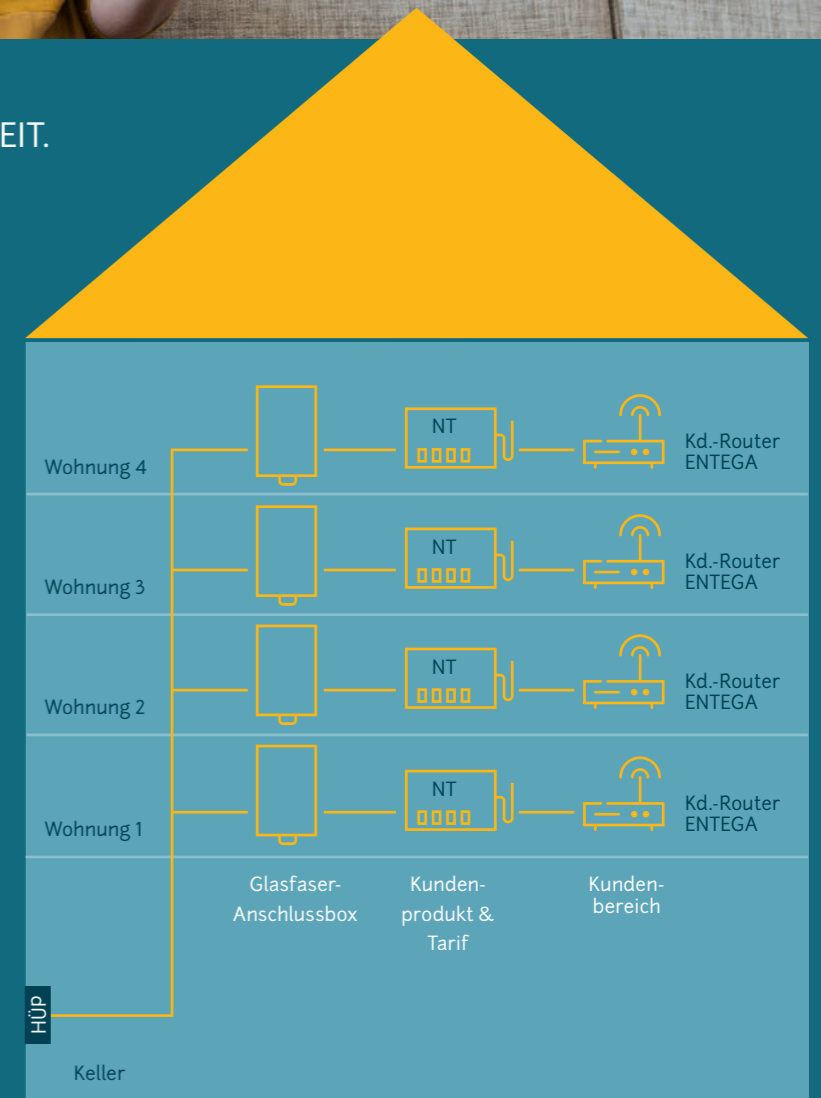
EIT.

Wohnung 4
NT
Kd.-Router ENTEGA

Wohnung 3
NT
Kd.-Router ENTEGA

Wohnung 2
NT
Kd.-Router ENTEGA

Wohnung 1
NT
Kd.-Router ENTEGA

Glasfaser-Anschlussbox
Kunden-produkt & Tarif
Kunden-bereich

HÜP
Keller